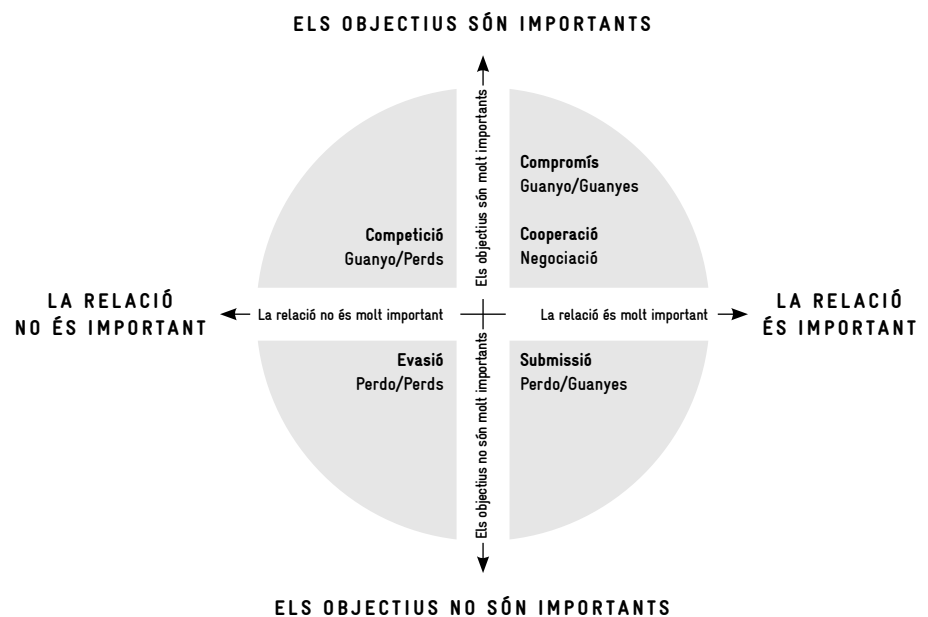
ELS OBJECTIUS SÓN IMPORTANTS

Els objectius són molt importants

Compromís
Guanyo/Guanyes

Competició
Guanyo/Perds

Cooperació
Negociació

LA RELACIÓ NO ÉS IMPORTANT

La relació no és molt important

La relació és molt important

LA RELACIÓ ÉS IMPORTANT

Evasió
Perdo/Perds

Submissió
Perdo/Guanyes

Els objectius no són molt importants

ELS OBJECTIUS NO SÓN IMPORTANTS